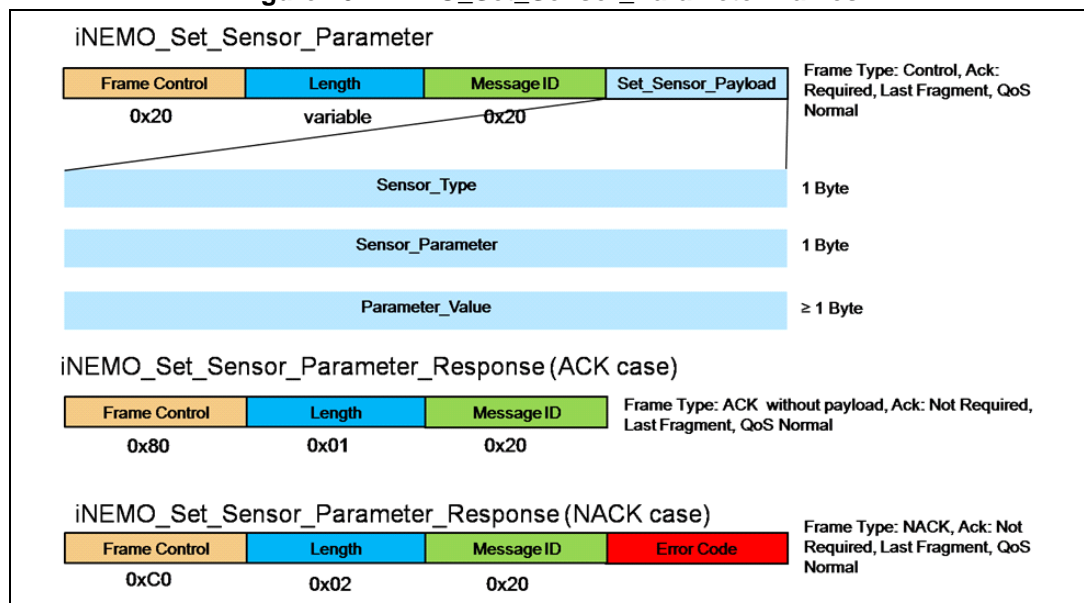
iNEMO_Set_Sensor_Parameter

| Frame Control | Length | Message ID | Set_Sensor_Payload |
|---|---|---|---|
| 0x20 | variable | 0x20 | |

Frame Type: Control, Ack: Required, Last Fragment, QoS Normal

Sensor_Type
1 Byte

Sensor_Parameter
1 Byte

Parameter_Value
≥ 1 Byte

iNEMO_Set_Sensor_Parameter_Response (ACK case)

| Frame Control | Length | Message ID |
|---|---|---|
| 0x80 | 0x01 | 0x20 |

Frame Type: ACK without payload, Ack: Not Required, Last Fragment, QoS Normal

iNEMO_Set_Sensor_Parameter_Response (NACK case)

| Frame Control | Length | Message ID | Error Code |
|---|---|---|---|
| 0xC0 | 0x02 | 0x20 | |

Frame Type: NACK, Ack: Not Required, Last Fragment, QoS Normal